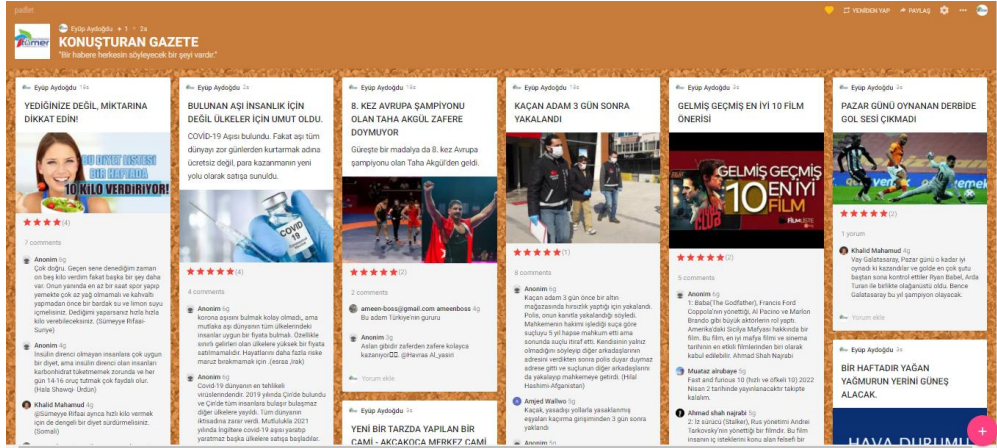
padlet

Eyüp Aydoğdu • 1 • 2a

YENİDEN YAP • PAYLAŞ • ···

tömer

KONUŞTURAN GAZETE

"Bir habere herkesin söyleyecek bir şeyi vardır."

Eyüp Aydoğdu 19a

YEDİĞİNİZE DEĞİL, MİKTARINA DİKKAT EDİN!

BU DİYET LİSTESİ BİR HAFTADA 10 KİLO VERDİRİYOR!

(4)

7 comments

Anonim 6g
Çok doğru. Geçen sene denediğim zaman on beş kilo verdim fakat başka bir şey daha var. Onun yanında en az bir saat spor yapıp yemekte çok az yağ olmamalı ve kahvaltı yapmadan önce bir bardak su ve limon suyu içmelisiniz. Dediğimi yaparsanız hızla hızla kilo verebileceksiniz. (Sümeyye Rifasi-Suriye)

Anonim 6g
İnsülin direnci olmayan insanlara çok uygun bir diyet, ama insülin direnci olan insanları karbonhidrat tüketmemek zorunda ve her gün 14-16 oruç tutmak çok faydalı olur. (Hala Shawqi- Ürdün)

Khalid Mahamud 4g
@Sümeyye Rifasi ayrıca hızlı kilo vermek için de dengeli bir diyet sürdürmelisiniz. (Somali)

Eyüp Aydoğdu 19a

BULUNAN AŞI İNSANLIK İÇİN DEĞİL ÜLKELER İÇİN UMUT OLDU.

COVID-19 Aşısı bulundu. Fakat aşı tüm dünyayı zor günlerden kurtarmak adına ücretsiz değil, para kazanmanın yeni yolu olarak satışa sunuldu.

COVID 19

(4)

4 comments

Anonim 6g
korona aşısını bulmak kolay olmadı,, ama mutlaka aşı dünyanın tüm ülkelerindeki insanlar uygun bir fiyata bulmalı. Özellikle sınırlı gelirleri olan ülkelere yüksek bir fiyata satılmamalıdır. Hayatlarını daha fazla riske maruz bırakmamak için .(esraa ,Irak)

Anonim 6g
Covid-19 dünyanın en tehlikeli virüslerindendir. 2019 yılında Çin'de bulundu ve Çin'de tüm insanlara bulaşır bulaşmaz diğer ülkelere yayıldı. Tüm dünyanın iktisadına zarar verdi. Mutlulukla 2021 yılında İngiltere covid-19 aşısı yapıyı yaratmaz başka ülkelere satışa başladılar.

Eyüp Aydoğdu 19a

8. KEZ AVRUPA ŞAMPİYONU OLAN TAHA AKGÜL ZAFERE DOYMUYOR

Güreşte bir madalya da 8. kez Avrupa şampiyonu olan Taha Akgül'den geldi.

(2)

2 comments

ameen-boss@gmail.com ameenboss 4g
Bu adam Türkiye'nin gururu

Anonim 6g
Aslan gibidir zaferden zafere kolayca kazanıyor🇹🇷. @Hevraa Al_yasiri

Yorum ekle

Eyüp Aydoğdu 19a

YENİ BİR TARZDA YAPILAN BİR CAMİ - AKÇAKOCA MERKEZ CAMİ

Eyüp Aydoğdu 19a

KAÇAN ADAM 3 GÜN SONRA YAKALANDI

(1)

8 comments

Anonim 6g
Kaçan adam 3 gün önce bir altın mağazasında hırsızlık yaptığı için yakalandı. Polis, onun kanıtla yakalandığı söyledi. Mahkemenin hakimi işlediği suça göre suçluyu 5 yıl hapse mahkum etti ama sonunda suçlu itiraf etti. Kendisinin yalnız olmadığını söyleyip diğer arkadaşlarının adresini verdikten sonra polis duyar duymaz adrese gitti ve suçlunun diğer arkadaşlarını da yakalayıp mahkemeye getirdi. (Hilal Hashimi-Afganistan)

Amjed Wallwo 5g
Kaçak, yasadışı yollarla yasaklanmış eşyaları kaçırma girişiminden 3 gün sonra yakalandı

Anonim 5g

Eyüp Aydoğdu 19a

GELMİŞ GEÇMİŞ EN İYİ 10 FİLM ÖNERİSİ

GELMİŞ GEÇMİŞ EN İYİ 10 FİLM

(2)

5 comments

Anonim 6g
1: Baba(The Godfather), Francis Ford Coppola'nın yönettiği, Al Pacino ve Marlon Brando gibi büyük aktörlerin rol yaptı. Amerika'daki Sicilya Mafyası hakkında bir film. Bu film, en iyi mafya filmi ve sinema tarihinin en etkili filmlerinden biri olarak kabul edilebilir. Ahmad Shah Najrabi

Muataz alrubaye 5g
Fast and furious 10 (hızlı ve öfkeli 10) 2022 Nisan 2 tarihinde yayınlanacaktır takipte kalalım.

Ahmad shah najrabi 5g
2: İz sürücü (Stalker), Rus yönetmen Andrei Tarkovsky'nin yönettiği bir filmdir. Bu film insanın iç isteklerini konu alan felsefi bir

Eyüp Aydoğdu 19a

PAZAR GÜNÜ OYNANAN DERBİDE GOL SESİ ÇIKMADI

(2)

1 yorum

Khalid Mahamud 4g
Vay Galatasaray, Pazar günü o kadar iyi oynadı ki kazandılar ve golde en çok gutu baştan sona kontrol ettiler Ryan Babel, Arda Turan ile birlikte olağanüstü oldu. Bence Galatasaray bu yıl şampiyon olacak.

Yorum ekle

Eyüp Aydoğdu 19a

BİR HAFTADIR YAĞAN YAĞMURUN YERİNİ GÜNEŞ ALACAK.

HAVA DURUMU

+